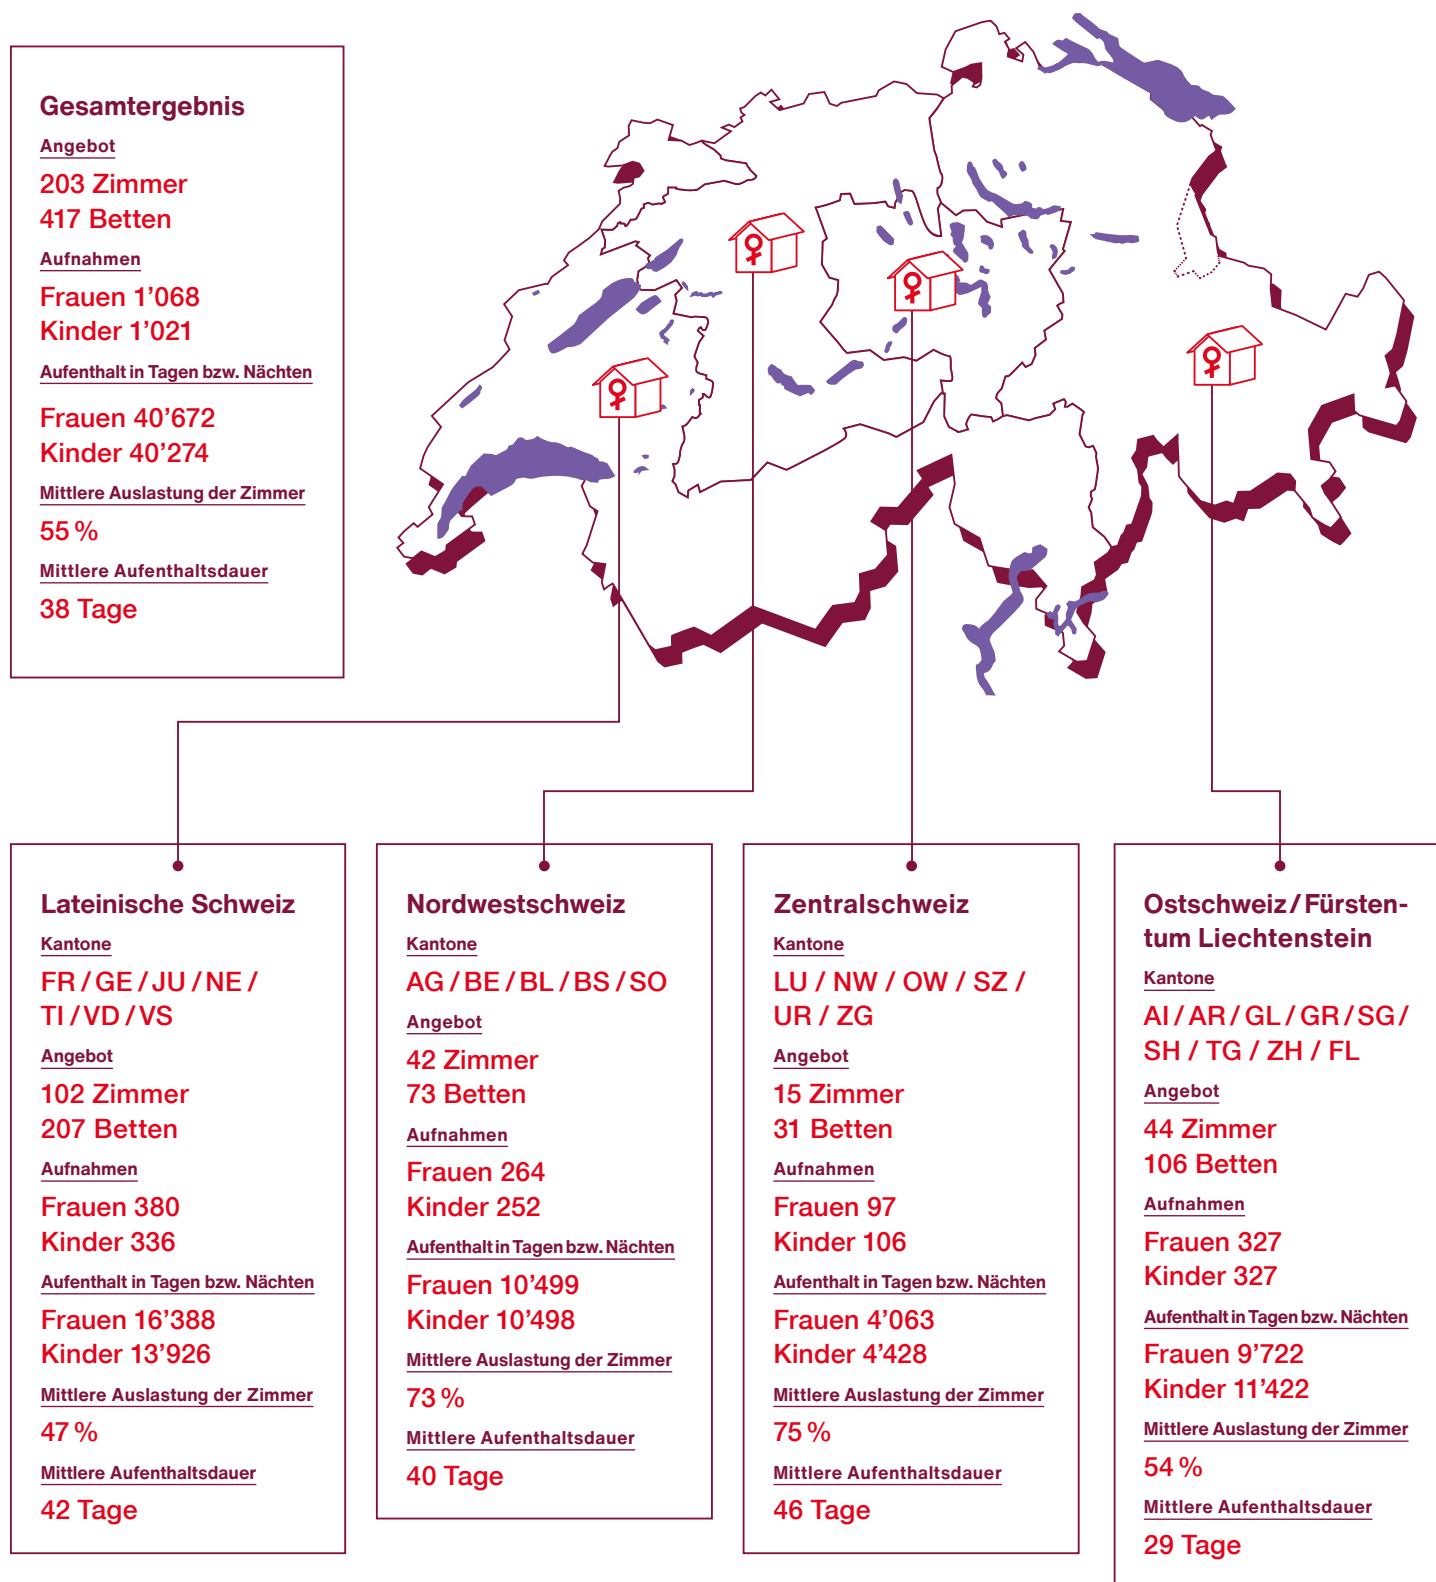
Gesamtergebnis

Angebot

203 Zimmer
417 Betten

Aufnahmen

Frauen 1’068
Kinder 1’021

Aufenthalt in Tagen bzw. Nächten

Frauen 40’672
Kinder 40’274

Mittlere Auslastung der Zimmer

55 %

Mittlere Aufenthaltsdauer

38 Tage

Lateinische Schweiz

Kantone

FR / GE / JU / NE / TI / VD / VS

Angebot

102 Zimmer
207 Betten

Aufnahmen

Frauen 380
Kinder 336

Aufenthalt in Tagen bzw. Nächten

Frauen 16’388
Kinder 13’926

Mittlere Auslastung der Zimmer

47 %

Mittlere Aufenthaltsdauer

42 Tage

Nordwestschweiz

Kantone

AG / BE / BL / BS / SO

Angebot

42 Zimmer
73 Betten

Aufnahmen

Frauen 264
Kinder 252

Aufenthalt in Tagen bzw. Nächten

Frauen 10’499
Kinder 10’498

Mittlere Auslastung der Zimmer

73 %

Mittlere Aufenthaltsdauer

40 Tage

Zentralschweiz

Kantone

LU / NW / OW / SZ / UR / ZG

Angebot

15 Zimmer
31 Betten

Aufnahmen

Frauen 97
Kinder 106

Aufenthalt in Tagen bzw. Nächten

Frauen 4’063
Kinder 4’428

Mittlere Auslastung der Zimmer

75 %

Mittlere Aufenthaltsdauer

46 Tage

Ostschweiz / Fürstentum Liechtenstein

Kantone

AI / AR / GL / GR / SG / SH / TG / ZH / FL

Angebot

44 Zimmer
106 Betten

Aufnahmen

Frauen 327
Kinder 327

Aufenthalt in Tagen bzw. Nächten

Frauen 9’722
Kinder 11’422

Mittlere Auslastung der Zimmer

54 %

Mittlere Aufenthaltsdauer

29 Tage